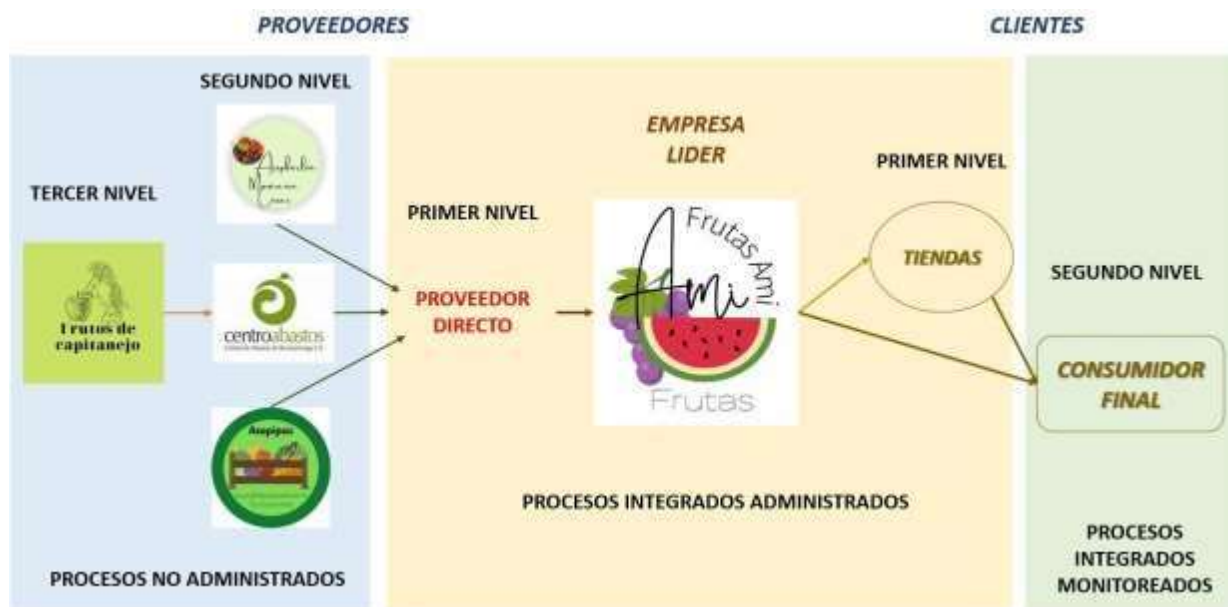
PROVEEDORES

CLIENTES

SEGUNDO NIVEL

TERCER NIVEL

Frutos de capitanejo

centroabastos

Asopipas

PROCESOS NO ADMINISTRADOS

EMPRESA LIDER

PRIMER NIVEL

PROVEEDOR DIRECTO

Frutas Ami

Ami

Frutas

PROCESOS INTEGRADOS ADMINISTRADOS

PRIMER NIVEL

TIENDAS

SEGUNDO NIVEL

CONSUMIDOR FINAL

PROCESOS INTEGRADOS MONITOREADOS